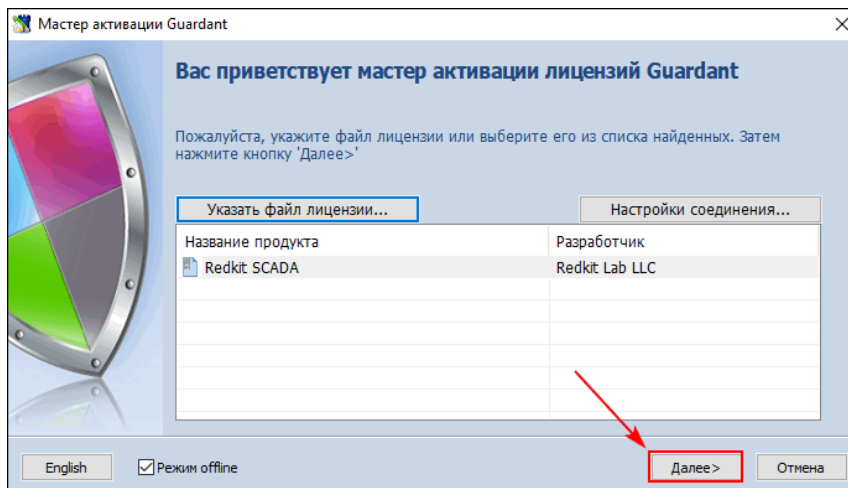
Мастер активации Guardant

Вас приветствует мастер активации лицензий Guardant

Пожалуйста, укажите файл лицензии или выберите его из списка найденных. Затем нажмите кнопку 'Далее>'

Указать файл лицензии...

Настройки соединения...

| Название продукта | Разработчик |
|---|---|
| Redkit SCADA | Redkit Lab LLC |

English

Режим offline

Далее>

Отмена